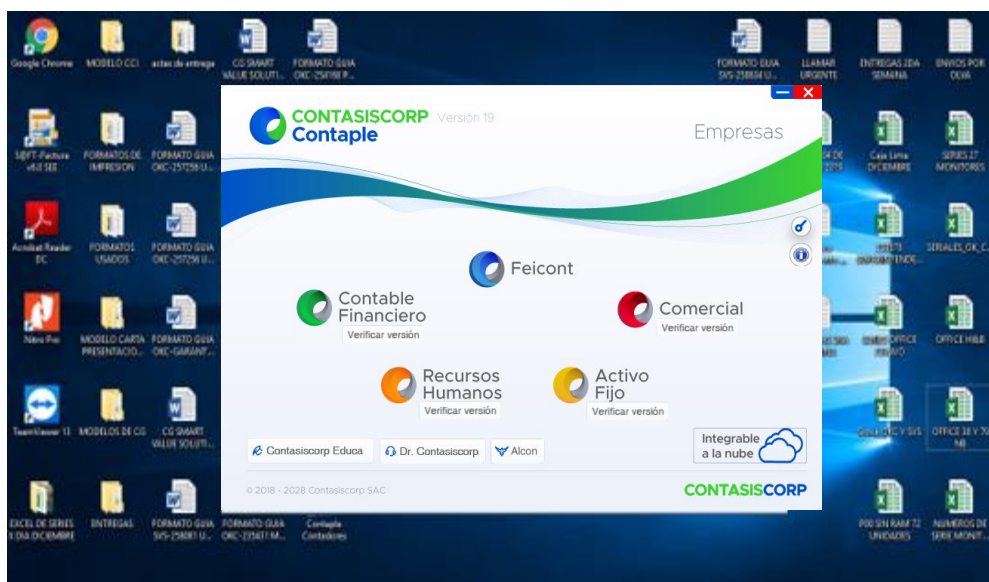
Google Chrome
MODELO CCI
actas de entrega
CG SMART VALUE SOLUTI...
FORMATO GUIA OKC-254198 P...
FORMATO GUIA SVS-258834 U...
LLAMAR URGENTE
ENTREGAS 2DA SEMANA
ENVIOS POR OLVA
SOFT-Facture v5.0 SEE
FORMATOS DE IMPRESION
FORMATO GUIA OKC-257256 U...
Caja Lima DICIEMBRE
SERIES 27 MONITORES
Acrobat Reader DC
FORMATOS USADOS
FORMATO GUIA OKC-257256 U...
SERIALES_OK_C...
Nitro Pro
MODELO CARTA PRESENTACIO...
FORMATO GUIA OKC-GARANT...
OFFICE H&B
TeamViewer 13
MODELOS DE CG
CG SMART VALUE SOLUTI...
OFFICE 13 Y 70 NB
EXCEL DE SERIES X DIA DICIEMBRE
ENTREGAS
FORMATO GUIA SVS-258081 U...
FORMATO GUIA OKC-255611 M...
Contaple Contadores
P00 SIN RAM 72 UNIDADES
NUMEROS DE SERIE MONIT...

CONTASISCORP Contaple Versión 19
Empresas
Feicont
Contable Financiero
Verificar versión
Comercial
Verificar versión
Recursos Humanos
Verificar versión
Activo Fijo
Verificar versión
Contasiscorp Educa
Dr. Contasiscorp
Alcon
Integrable a la nube
© 2018 - 2028 Contasiscorp SAC
CONTASISCORP